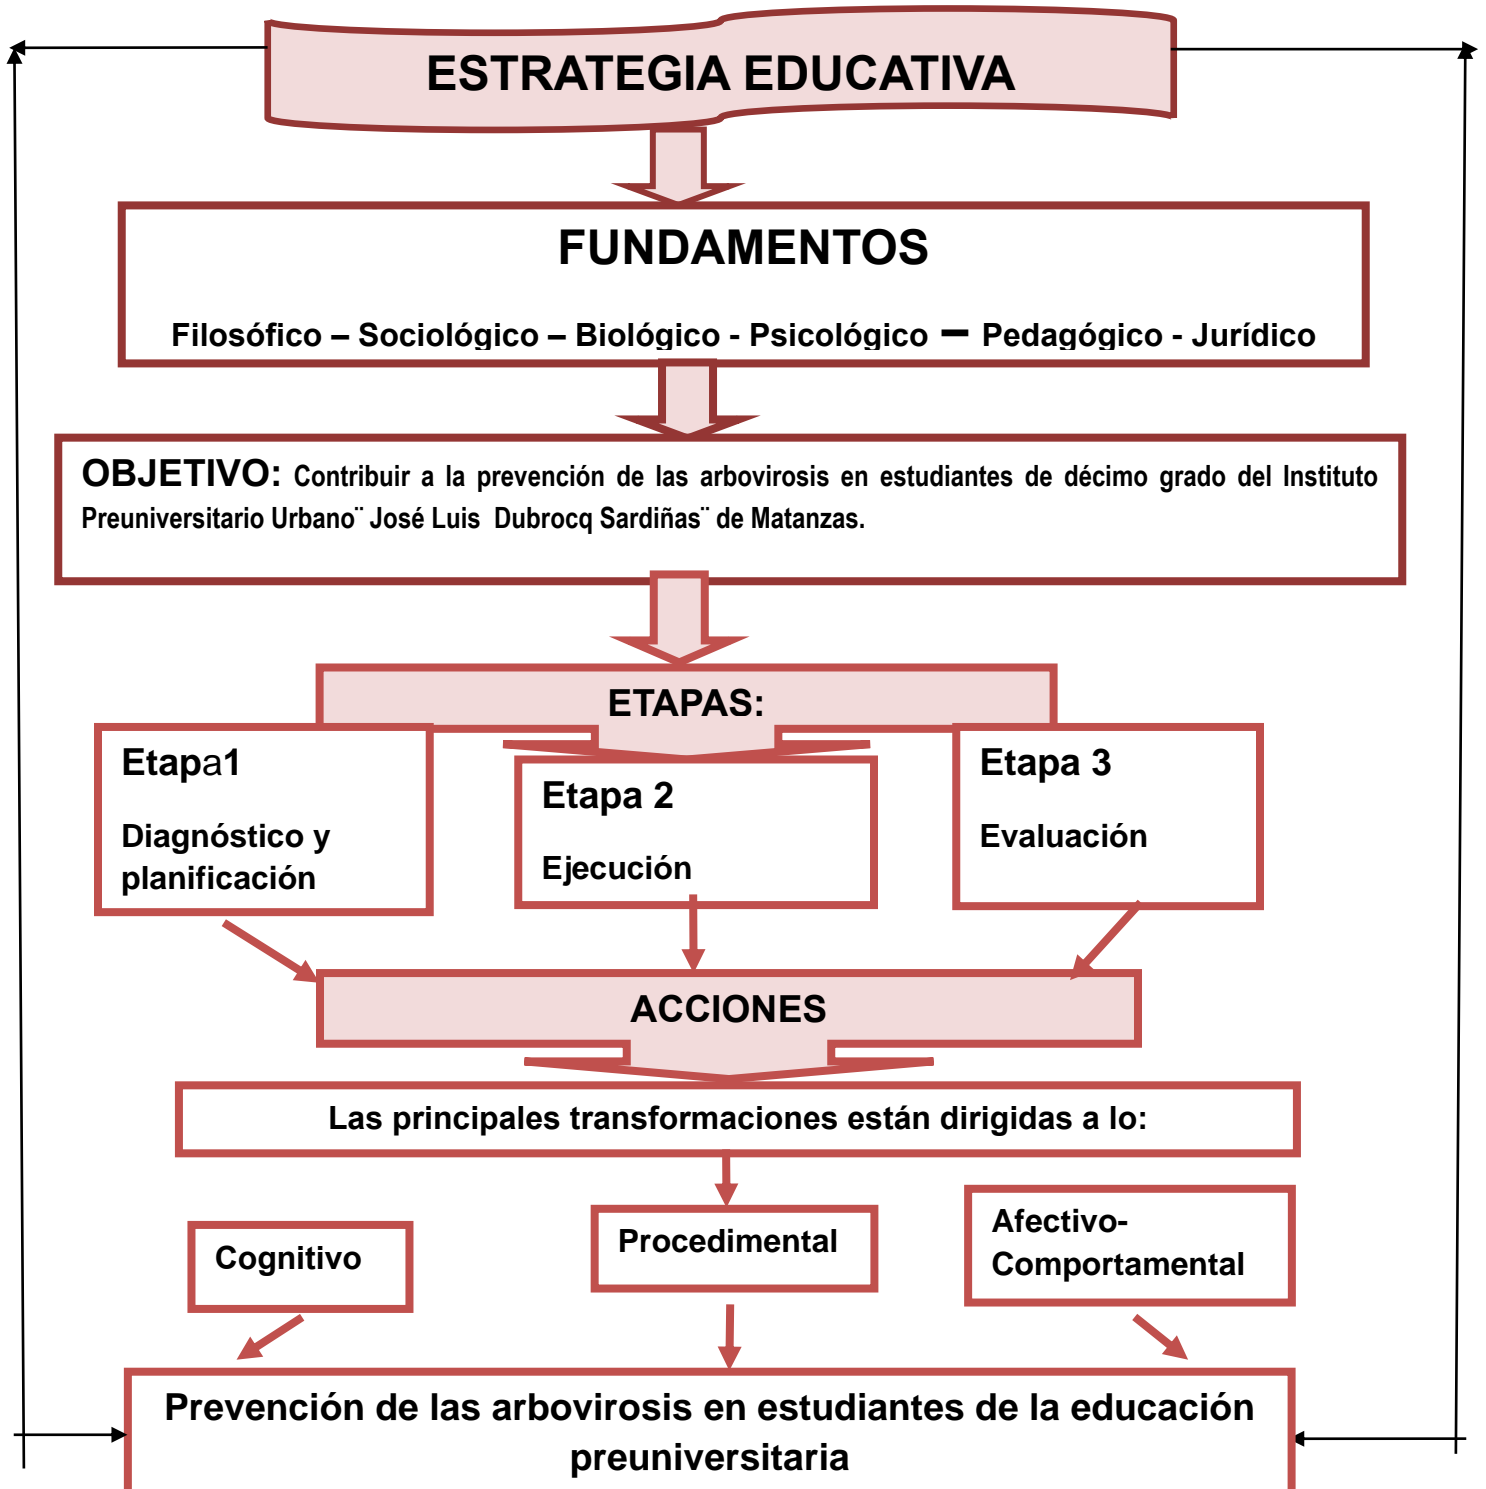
ESTRATEGIA EDUCATIVA

FUNDAMENTOS

Filosófico – Sociológico – Biológico - Psicológico – Pedagógico - Jurídico

OBJETIVO: Contribuir a la prevención de las arbovirosis en estudiantes de décimo grado del Instituto Preuniversitario Urbano¨ José Luis Dubrocq Sardiñas¨ de Matanzas.

ETAPAS:

Etapa1

Diagnóstico y planificación

Etapa 2

Ejecución

Etapa 3

Evaluación

ACCIONES

Las principales transformaciones están dirigidas a lo:

Cognitivo

Procedimental

Afectivo-Comportamental

Prevención de las arbovirosis en estudiantes de la educación preuniversitaria